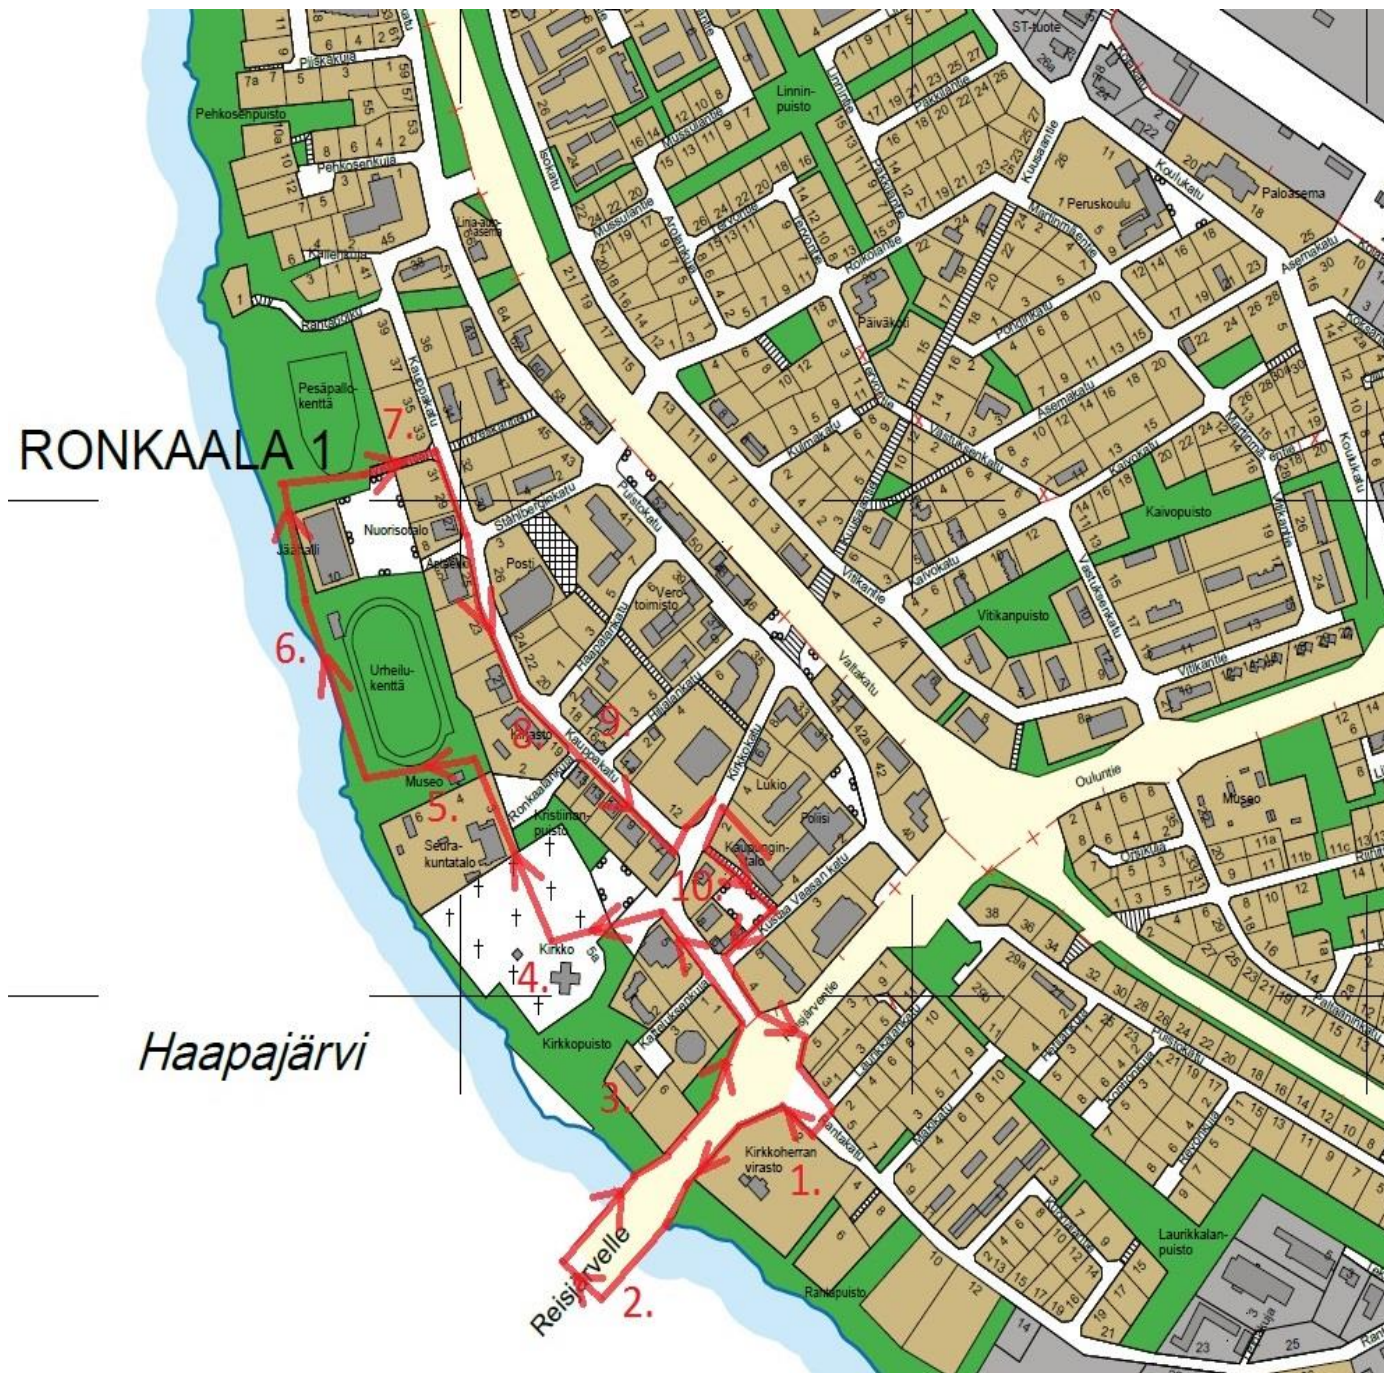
RONKAALA 1

Haapajärvi

Reisjärvelle

Pehkosenpuisto
Pehkosenkuja
Pesäpallokenttä
Nuorisotalo
Jäähalli
Urheilukenttä
Museo
Seurakuntatalo
Kristiinanpuisto
Kirkko
Kirkkopuisto
Kirkkoherran virasto
Rantapuisto
Posti
Verotoimisto
Kirjasto
Lukio
Poliisi
Kaupungintalo
Linja-autoasema
Linninpuisto
Päiväkoti
Peruskoulu
Paloasema
ST-tuote
Kaivopuisto
Vitikanpuisto
Ouluntie
Museo
Laurikkalanpuisto
Kauppakatu
Puistokatu
Valtakatu
Ronkaalankuja
Kirkkokatu
Vaasankatu
Asemakatu
Koulukatu
Vitikantie
Kaivokatu
Vasikkasenkatu
Ståhlbergin katu
Haapalankatu
Kalliokatu
Rantakatu

1.
2.
3.
4.
5.
6.
7.
8.
9.
10.